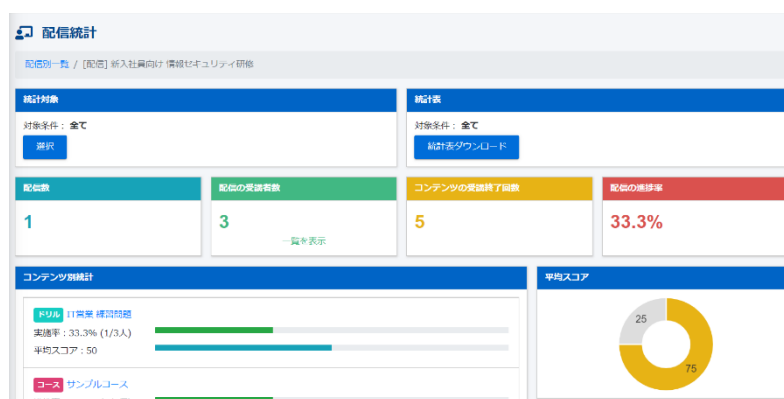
配信統計

配信別一覧 / [配信] 新入社員向け 情報セキュリティ研修

統計対象

対象条件： 全て

選択

統計表

対象条件： 全て

統計表ダウンロード

配信数

1

配信の受講者数

3

一覧を表示

コンテンツの受講終了回数

5

配信の進捗率

33.3%

コンテンツ別統計

ドリル IT営業 練習問題

実施率：33.3% (1/3人)

平均スコア：50

コース サンプルコース

平均スコア

25

75